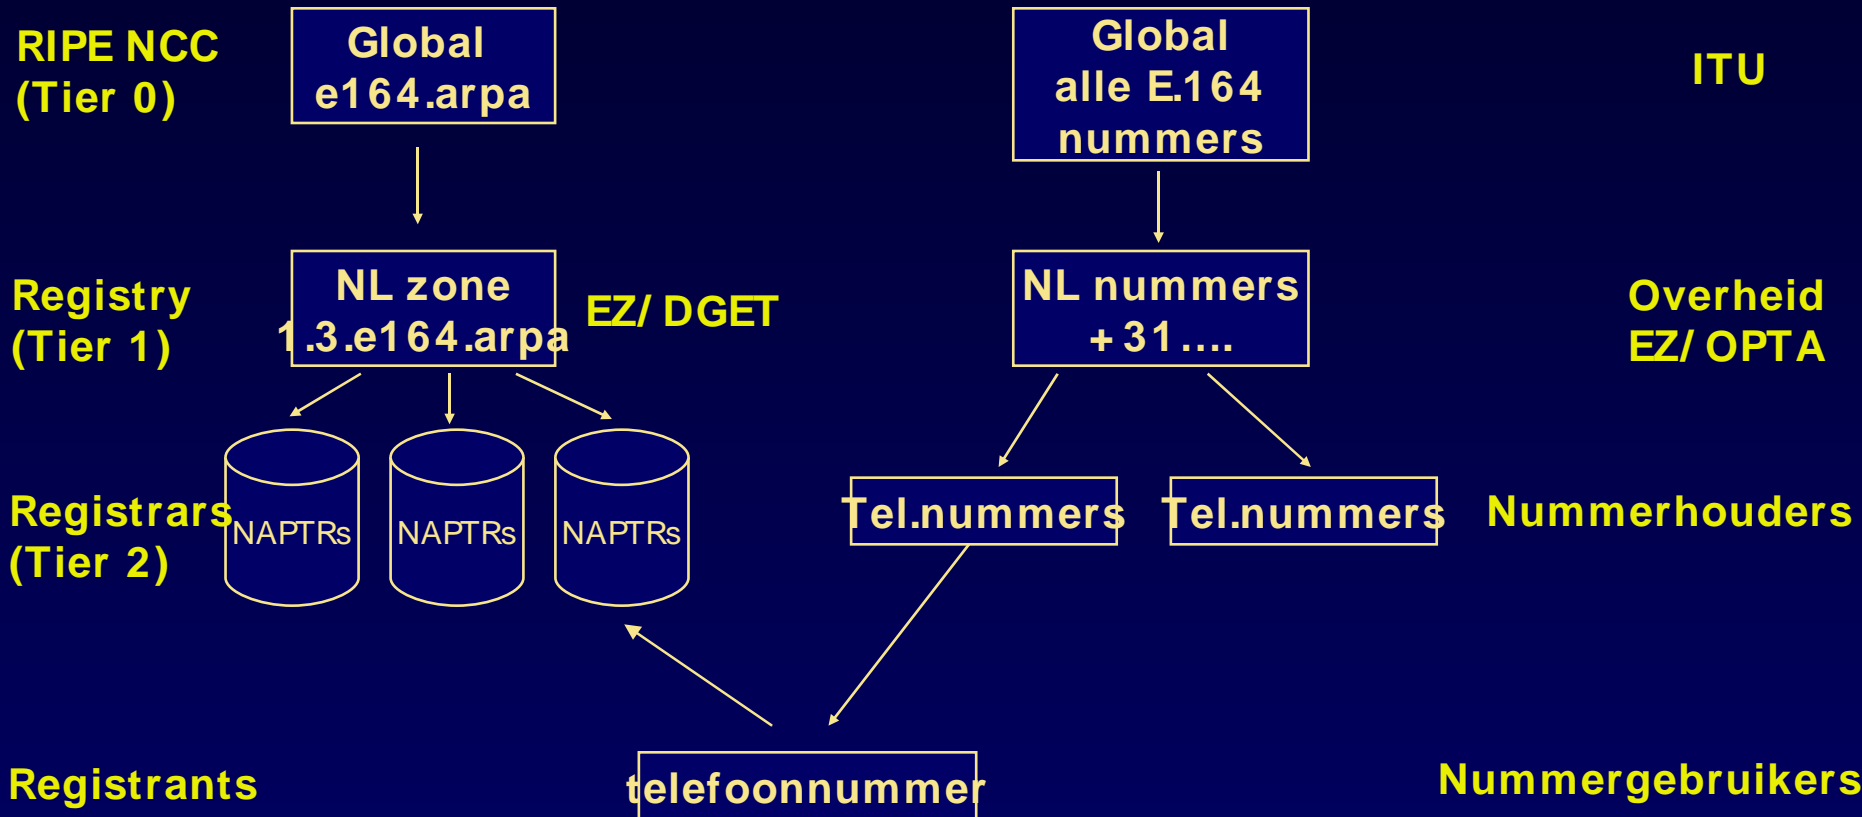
RIPE NCC
(Tier 0)

Global
e164.arpa

Global
alle E.164
nummers

ITU

Registry
(Tier 1)

NL zone
1.3.e164.arpa

EZ/ DGET

NL nummers
+31....

Overheid
EZ/ OPTA

Registrars
(Tier 2)

NAPTRs

NAPTRs

NAPTRs

Tel.nummers

Tel.nummers

Nummerhouders

Registrants

telefoonnummer

Nummergebruikers